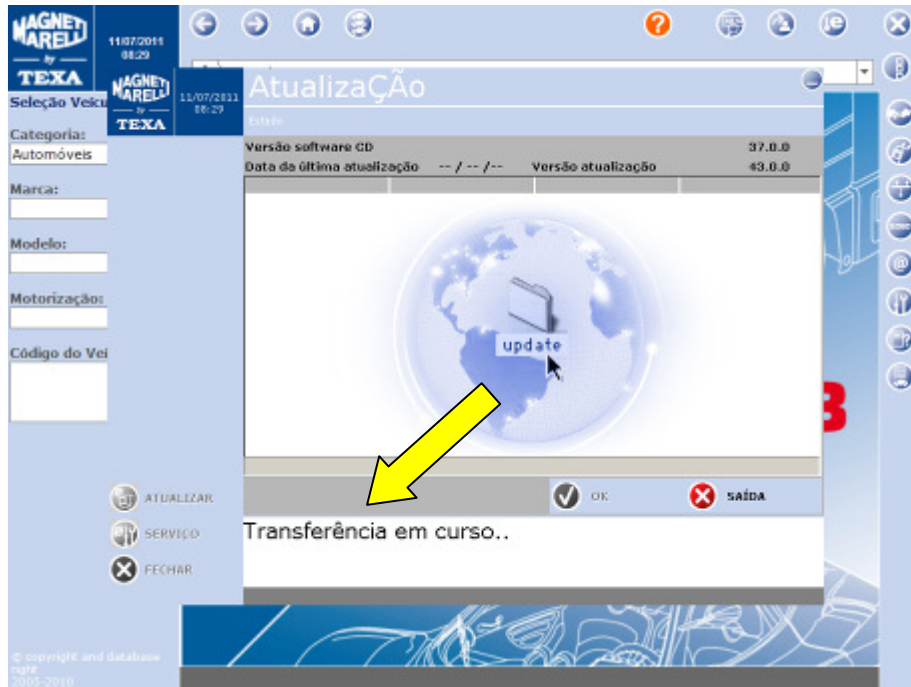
MAGNETI MARELLI by TEXA

11/07/2011
08:29

Seleção Veícu

Categoria:
Automóveis

Marca:

Modelo:

Motorização:

Código do Vei

ATUALIZAR
SERVIÇO
FECHAR

© copyright and database right 2001-2010

MAGNETI MARELLI by TEXA
11/07/2011
08:29

AtualizaÇÃo

Estado

Versão software CD 37.0.0
Data da última atualização -- / -- /-- Versão atualização 43.0.0

update

OK
SAÍDA

Transferência em curso..